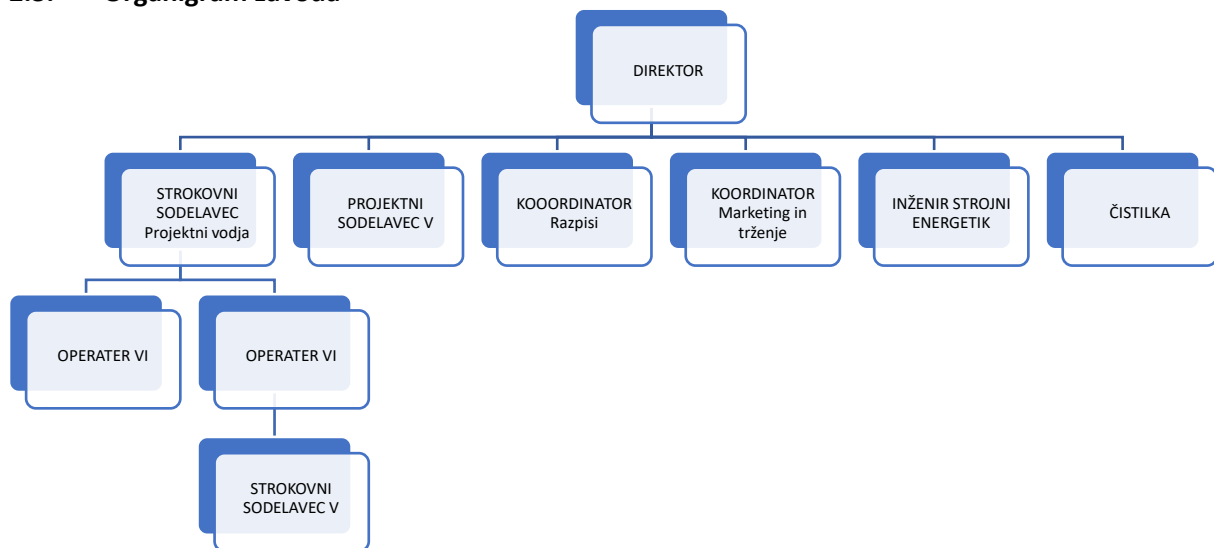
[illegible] Organigram zavoda

DIREKTOR

STROKOVNI SODELAVEC Projektni vodja

PROJEKTNI SODELAVEC V

KOOORDINATOR Razpisi

KOORDINATOR Marketing in trženje

INŽENIR STROJNI ENERGETIK

ČISTILKA

OPERATER VI

OPERATER VI

STROKOVNI SODELAVEC V